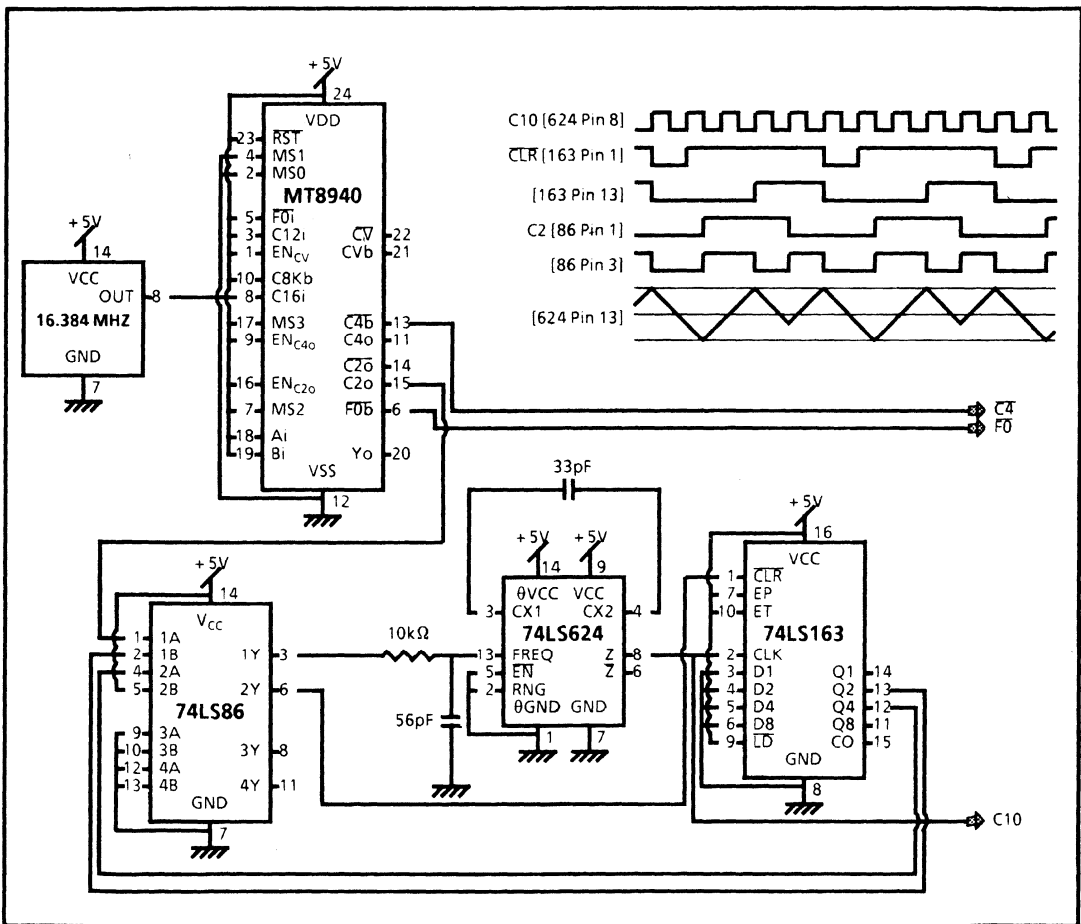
+5V
24
VDD
23 $\overline{RST}$
4 MS1
2 MS0
MT8940
5 $\overline{F0i}$
3 C12i
1 $EN_{CV}$
10 C8Kb
8 C16i
17 MS3
9 $EN_{C4o}$
16 $EN_{C2o}$
7 MS2
18 Ai
19 Bi
VSS
12
$\overline{CV}$ 22
CVb 21
$\overline{C4b}$ 13
C4o 11
$\overline{C2o}$ 14
C2o 15
$\overline{F0b}$ 6
Yo 20

+5V
14
VCC
OUT 8
16.384 MHZ
GND
7

C10 [624 Pin 8]
$\overline{CLR}$ [163 Pin 1]
[163 Pin 13]
C2 [86 Pin 1]
[86 Pin 3]
[624 Pin 13]

$\overline{C4}$
$\overline{F0}$

33pF
+5V
14
+5V
9
3 CX1
θVCC
VCC
CX2 4
74LS624
13 FREQ
5 $\overline{EN}$
2 RNG
θGND
GND
Z 8
$\overline{Z}$ 6
1
7

10kΩ
56pF

+5V
14
$V_{CC}$
1 1A
2 1B
4 2A
5 2B
9 3A
10 3B
12 4A
13 4B
1Y 3
2Y 6
3Y 8
4Y 11
74LS86
GND
7

+5V
16
VCC
1 $\overline{CLR}$
7 EP
10 ET
74LS163
2 CLK
3 D1
4 D2
5 D4
6 D8
9 $\overline{LD}$
Q1 14
Q2 13
Q4 12
Q8 11
CO 15
GND
8

C10